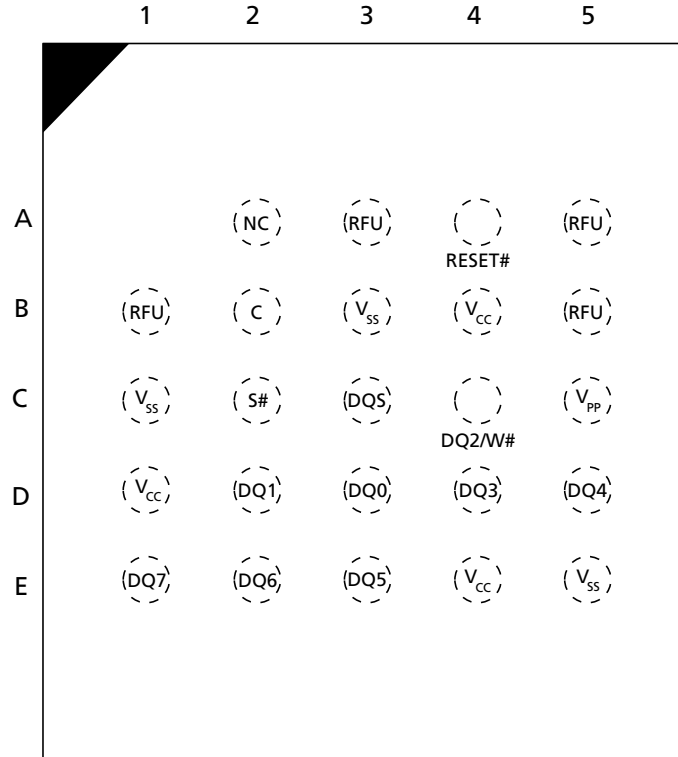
| | 1 | 2 | 3 | 4 | 5 |
|---|---|---|---|---|---|
| A | | NC | RFU | RESET# | RFU |
| B | RFU | C | $V_{SS}$ | $V_{CC}$ | RFU |
| C | $V_{SS}$ | S# | DQS | DQ2/W# | $V_{PP}$ |
| D | $V_{CC}$ | DQ1 | DQ0 | DQ3 | DQ4 |
| E | DQ7 | DQ6 | DQ5 | $V_{CC}$ | $V_{SS}$ |